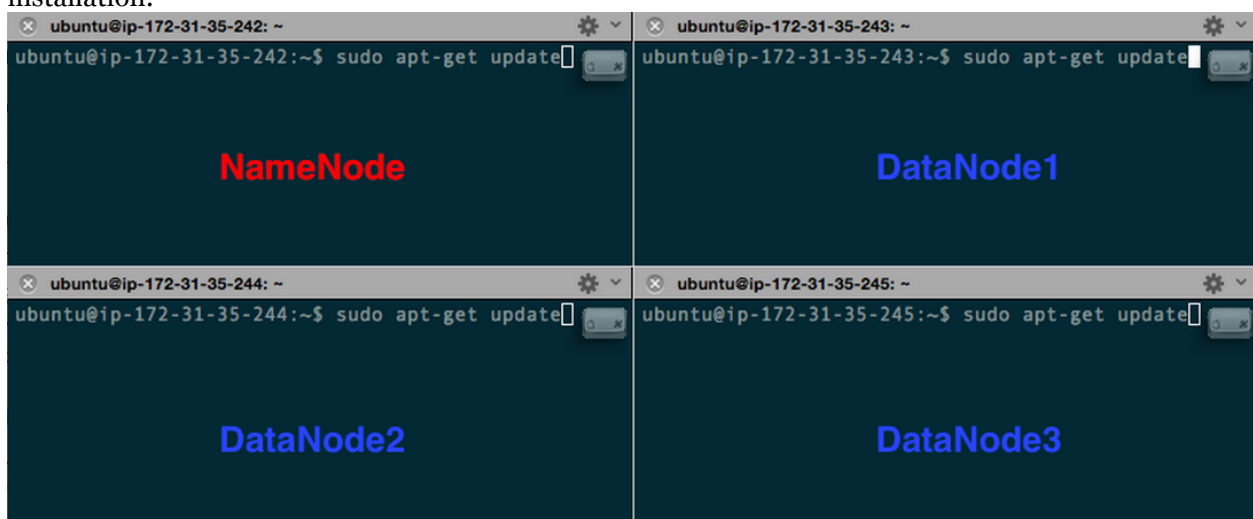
installation:

ubuntu@ip-172-31-35-242: ~
ubuntu@ip-172-31-35-242:~$ sudo apt-get update

NameNode

ubuntu@ip-172-31-35-243: ~
ubuntu@ip-172-31-35-243:~$ sudo apt-get update

DataNode1

ubuntu@ip-172-31-35-244: ~
ubuntu@ip-172-31-35-244:~$ sudo apt-get update

DataNode2

ubuntu@ip-172-31-35-245: ~
ubuntu@ip-172-31-35-245:~$ sudo apt-get update

DataNode3